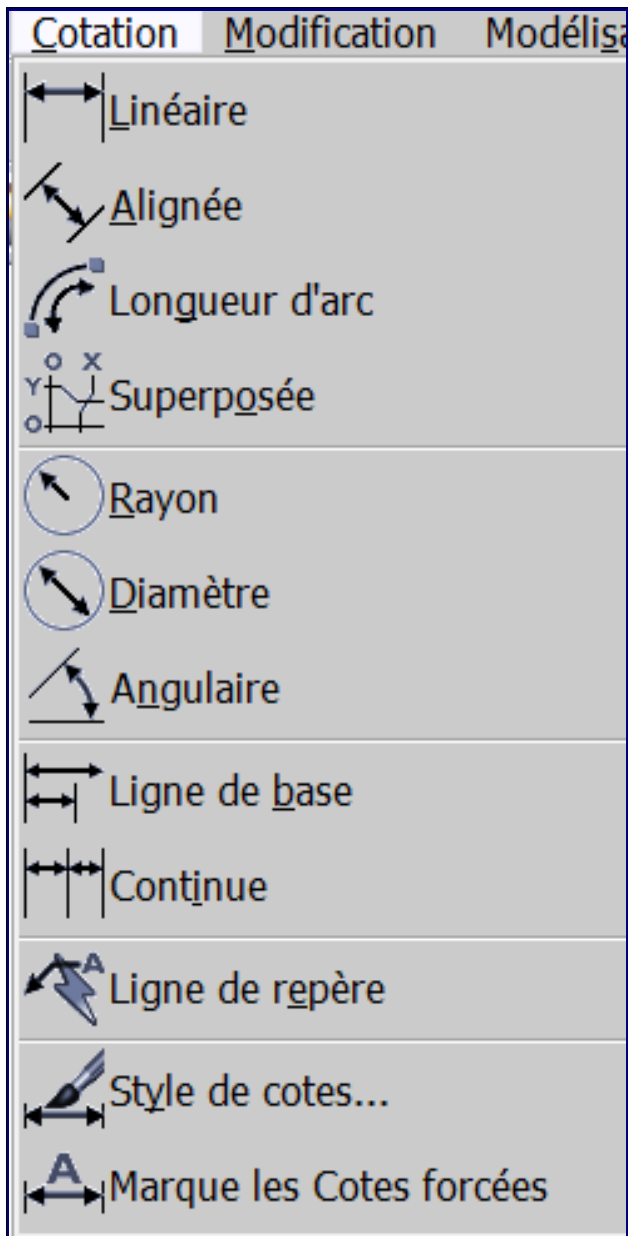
Cotation Modification Modélisa

Linéaire

Alignée

Longueur d'arc

O X
Y
O
Superposée

Rayon

Diamètre

Angulaire

Ligne de base

Continue

A
Ligne de repère

Style de cotes...

A
Marque les Cotes forcées